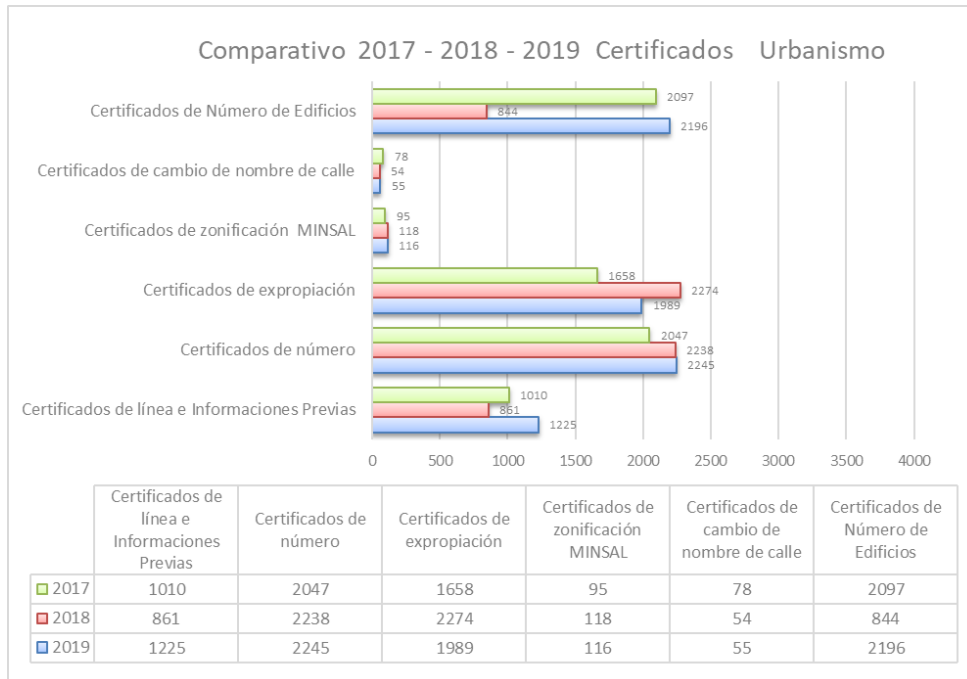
Comparativo 2017 - 2018 - 2019 Certificados Urbanismo

Certificados de Número de Edificios
2097
844
2196

Certificados de cambio de nombre de calle
78
54
55

Certificados de zonificación MINSAL
95
118
116

Certificados de expropiación
1658
2274
1989

Certificados de número
2047
2238
2245

Certificados de línea e Informaciones Previas
1010
861
1225

0 500 1000 1500 2000 2500 3000 3500 4000

| | Certificados de línea e Informaciones Previas | Certificados de número | Certificados de expropiación | Certificados de zonificación MINSAL | Certificados de cambio de nombre de calle | Certificados de Número de Edificios |
|---|---|---|---|---|---|---|
| 2017 | 1010 | 2047 | 1658 | 95 | 78 | 2097 |
| 2018 | 861 | 2238 | 2274 | 118 | 54 | 844 |
| 2019 | 1225 | 2245 | 1989 | 116 | 55 | 2196 |